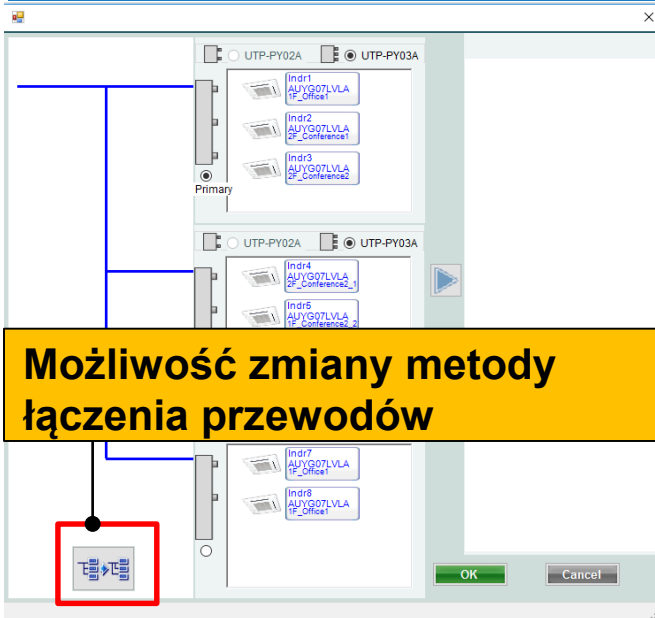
×

UTP-PY02A UTP-PY03A

Indr1
AUYG07LVLA
1F_Office1

Indr2
AUYG07LVLA
2F_Conference1

Indr3
AUYG07LVLA
2F_Conference2

Primary

UTP-PY02A UTP-PY03A

Indr4
AUYG07LVLA
2F_Conference2_1

Indr5
AUYG07LVLA
1F_Conference2_2

Możliwość zmiany metody łączenia przewodów

Indr7
AUYG07LVLA
1F_Office1

Indr8
AUYG07LVLA
1F_Office1

OK

Cancel